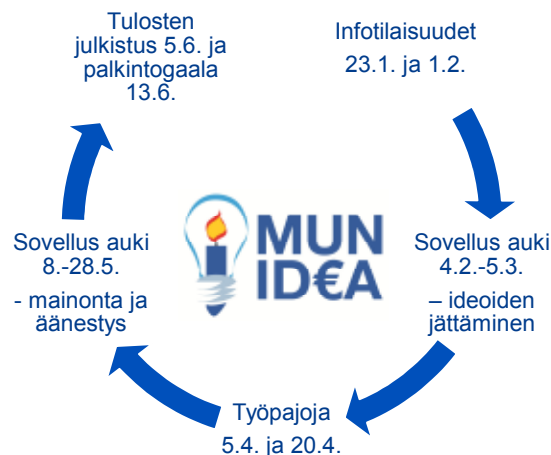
Tulosten julkistus 5.6. ja palkintogaala 13.6.

Infotilaisuudet 23.1. ja 1.2.

MUN ID€A

Sovellus auki 8.-28.5.

- mainonta ja äänestys

Sovellus auki 4.2.-5.3.

– ideoiden jättäminen

Työpajoja 5.4. ja 20.4.